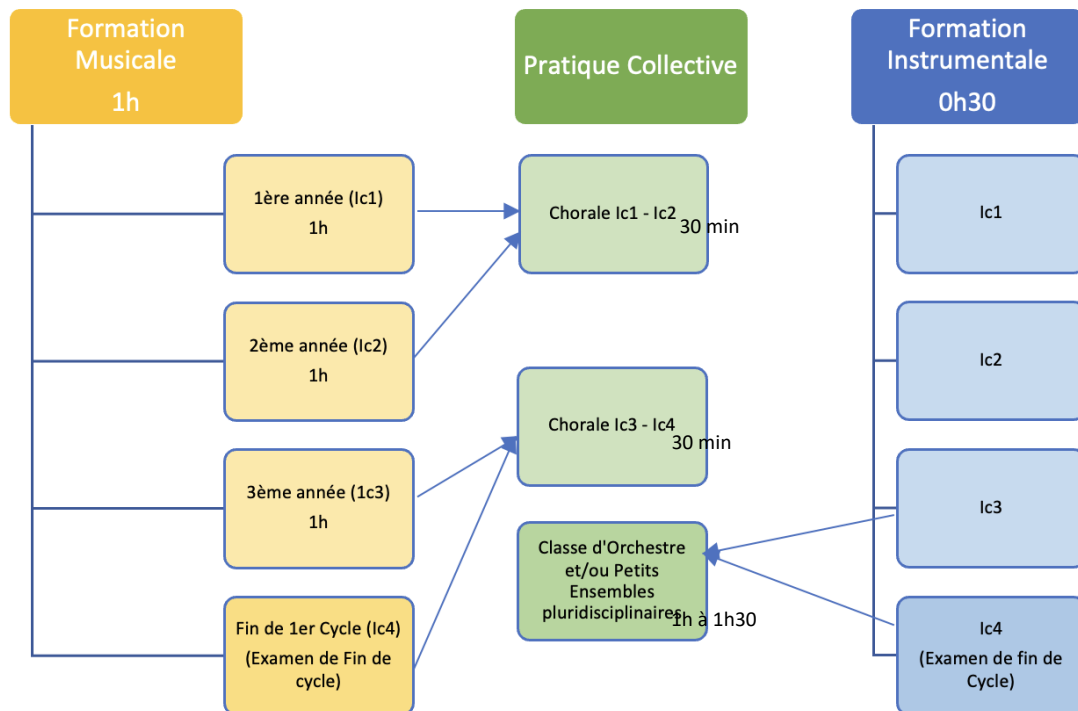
Formation Musicale
1h

Pratique Collective

Formation Instrumentale
0h30

1ère année (Ic1)
1h

2ème année (Ic2)
1h

3ème année (1c3)
1h

Fin de 1er Cycle (Ic4)
(Examen de Fin de cycle)

Chorale Ic1 - Ic2 30 min

Chorale Ic3 - Ic4 30 min

Classe d'Orchestre et/ou Petits Ensembles pluridisciplinaires 1h à 1h30

Ic1

Ic2

Ic3

Ic4
(Examen de fin de Cycle)